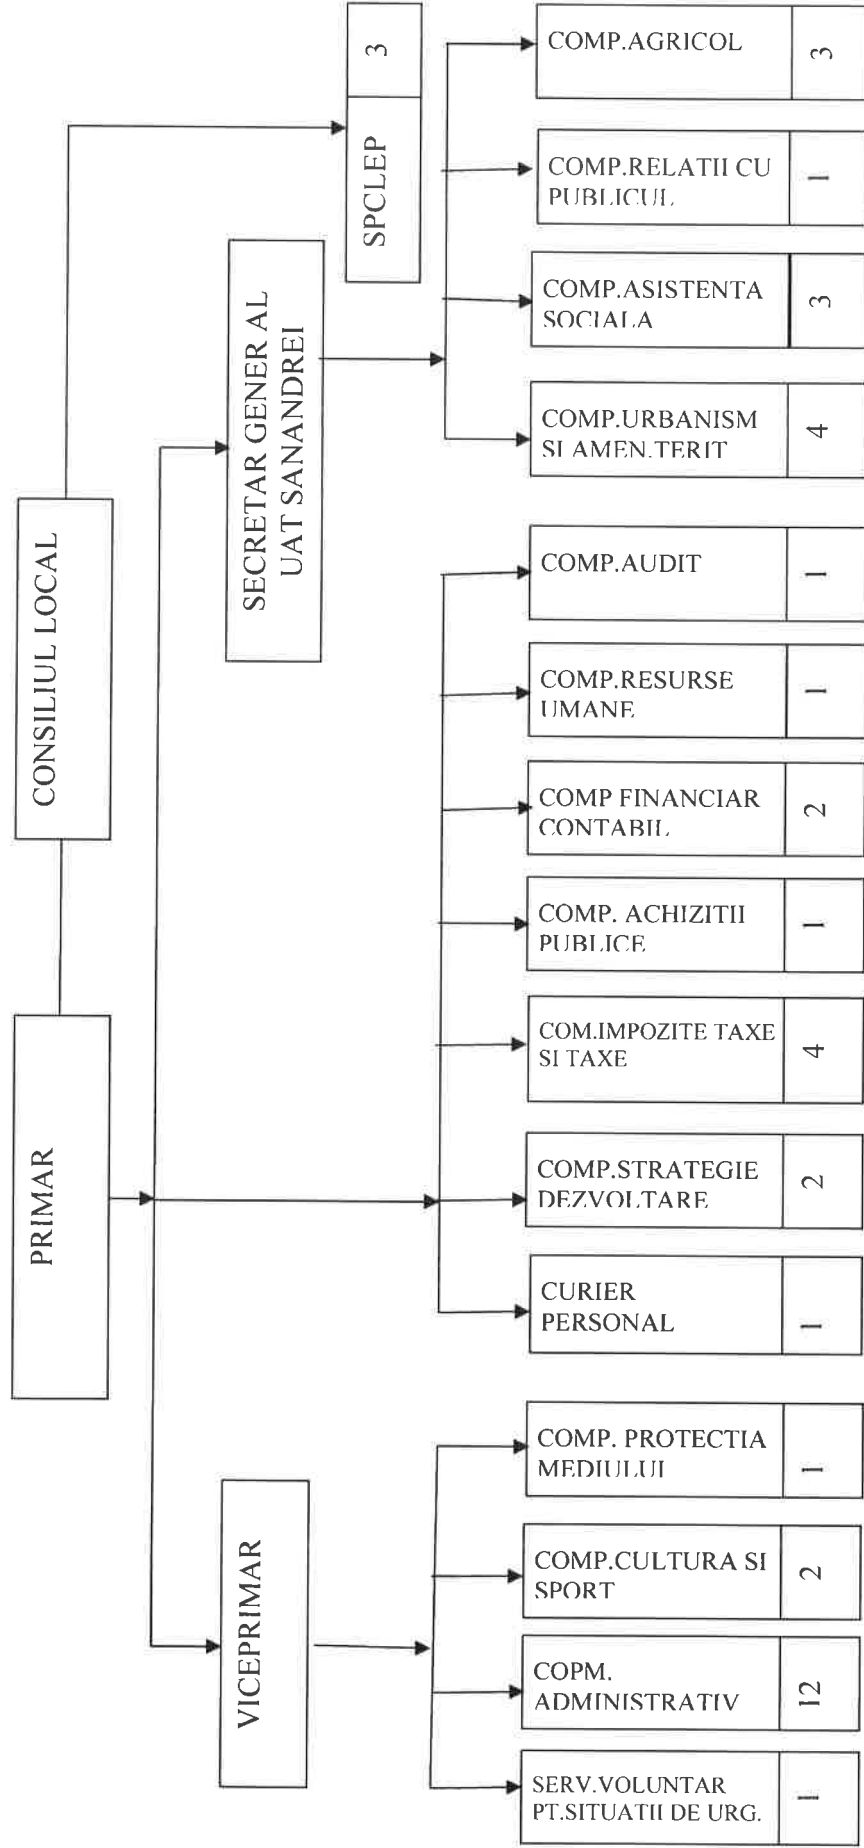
CONSILIUL LOCAL

PRIMAR

SPCLEP
3

SECRETAR GENER AL UAT SANANDREI

VICEPRIMAR

| COMP.AGRICOL | 3 |
|---|---|
| COMP.RELATII CU PUBLICUL | 1 |
| COMP.ASISTENTA SOCIALA | 3 |
| COMP.URBANISM SI AMEN.TERIT | 4 |
| COMP.AUDIT | 1 |
| COMP.RESURSE UMANE | 1 |
| COMP FINANCIAR CONTABIL | 2 |
| COMP. ACHIZITII PUBLICE | 1 |
| COM.IMPOZITE TAXE SI TAXE | 4 |
| COMP.STRATEGIE DEZVOLTARE | 2 |
| CURIER PERSONAL | 1 |
| COMP. PROTECTIA MEDIULUI | 1 |
| COMP.CULTURA SI SPORT | 2 |
| COPM. ADMINISTRATIV | 12 |
| SERV.VOLUNTAR PT.SITUATII DE URG. | 1 |